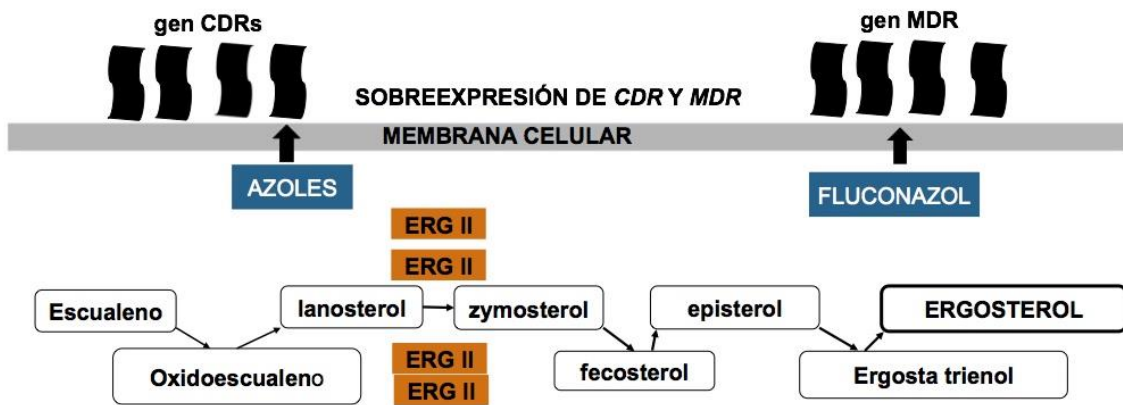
gen CDRs

gen MDR

SOBREEXPRESIÓN DE *CDR* Y *MDR*

MEMBRANA CELULAR

AZOLES

FLUCONAZOL

ERG II

ERG II

Escualeno

lanosterol

zymosterol

episterol

ERGOSTEROL

Oxidoescualeno

ERG II

ERG II

fecosterol

Ergosta trienol